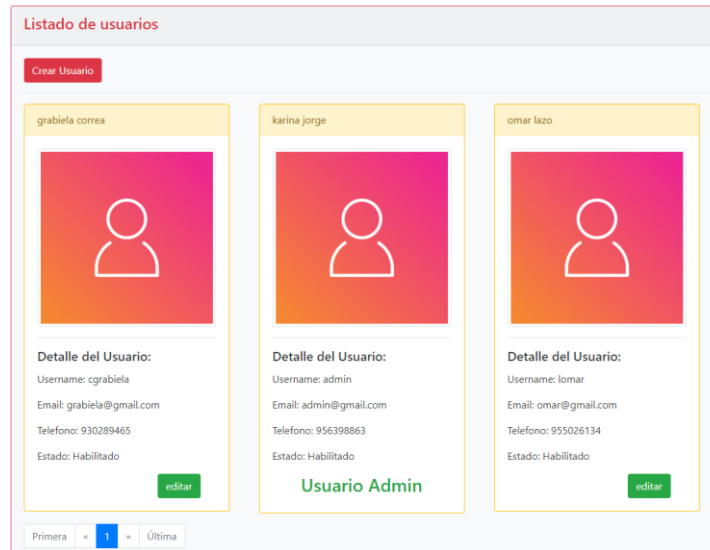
Listado de usuarios

Crear Usuario

grabiela correa

Detalle del Usuario:

Username: cgrabiela

Email: grabiela@gmail.com

Telefono: 930289465

Estado: Habilitado

editar

karina jorge

Detalle del Usuario:

Username: admin

Email: admin@gmail.com

Telefono: 956398863

Estado: Habilitado

Usuario Admin

omar lazo

Detalle del Usuario:

Username: lomar

Email: omar@gmail.com

Telefono: 955026134

Estado: Habilitado

editar

Primera « 1 » Última